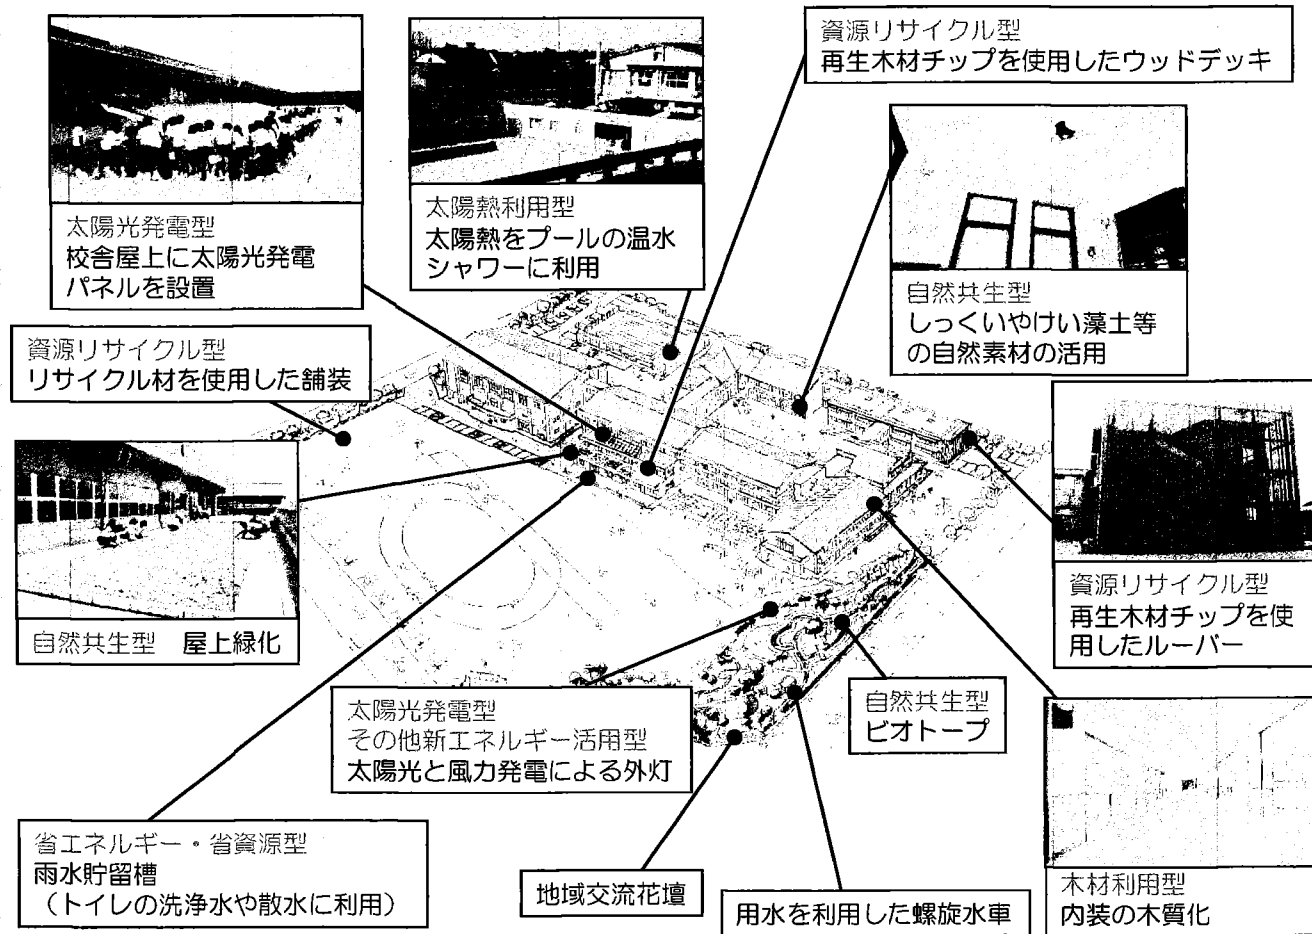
太陽光発電型
校舎屋上に太陽光発電パネルを設置

太陽熱利用型
太陽熱をプールの温水シャワーに利用

資源リサイクル型
再生木材チップを使用したウッドデッキ

自然共生型
しっくいやけい藻土等の自然素材の活用

資源リサイクル型
リサイクル材を使用した舗装

自然共生型　屋上緑化

資源リサイクル型
再生木材チップを使用したルーバー

太陽光発電型
その他新エネルギー活用型
太陽光と風力発電による外灯

自然共生型
ビオトープ

省エネルギー・省資源型
雨水貯留槽
（トイレの洗浄水や散水に利用）

地域交流花壇

用水を利用した螺旋水車

木材利用型
内装の木質化